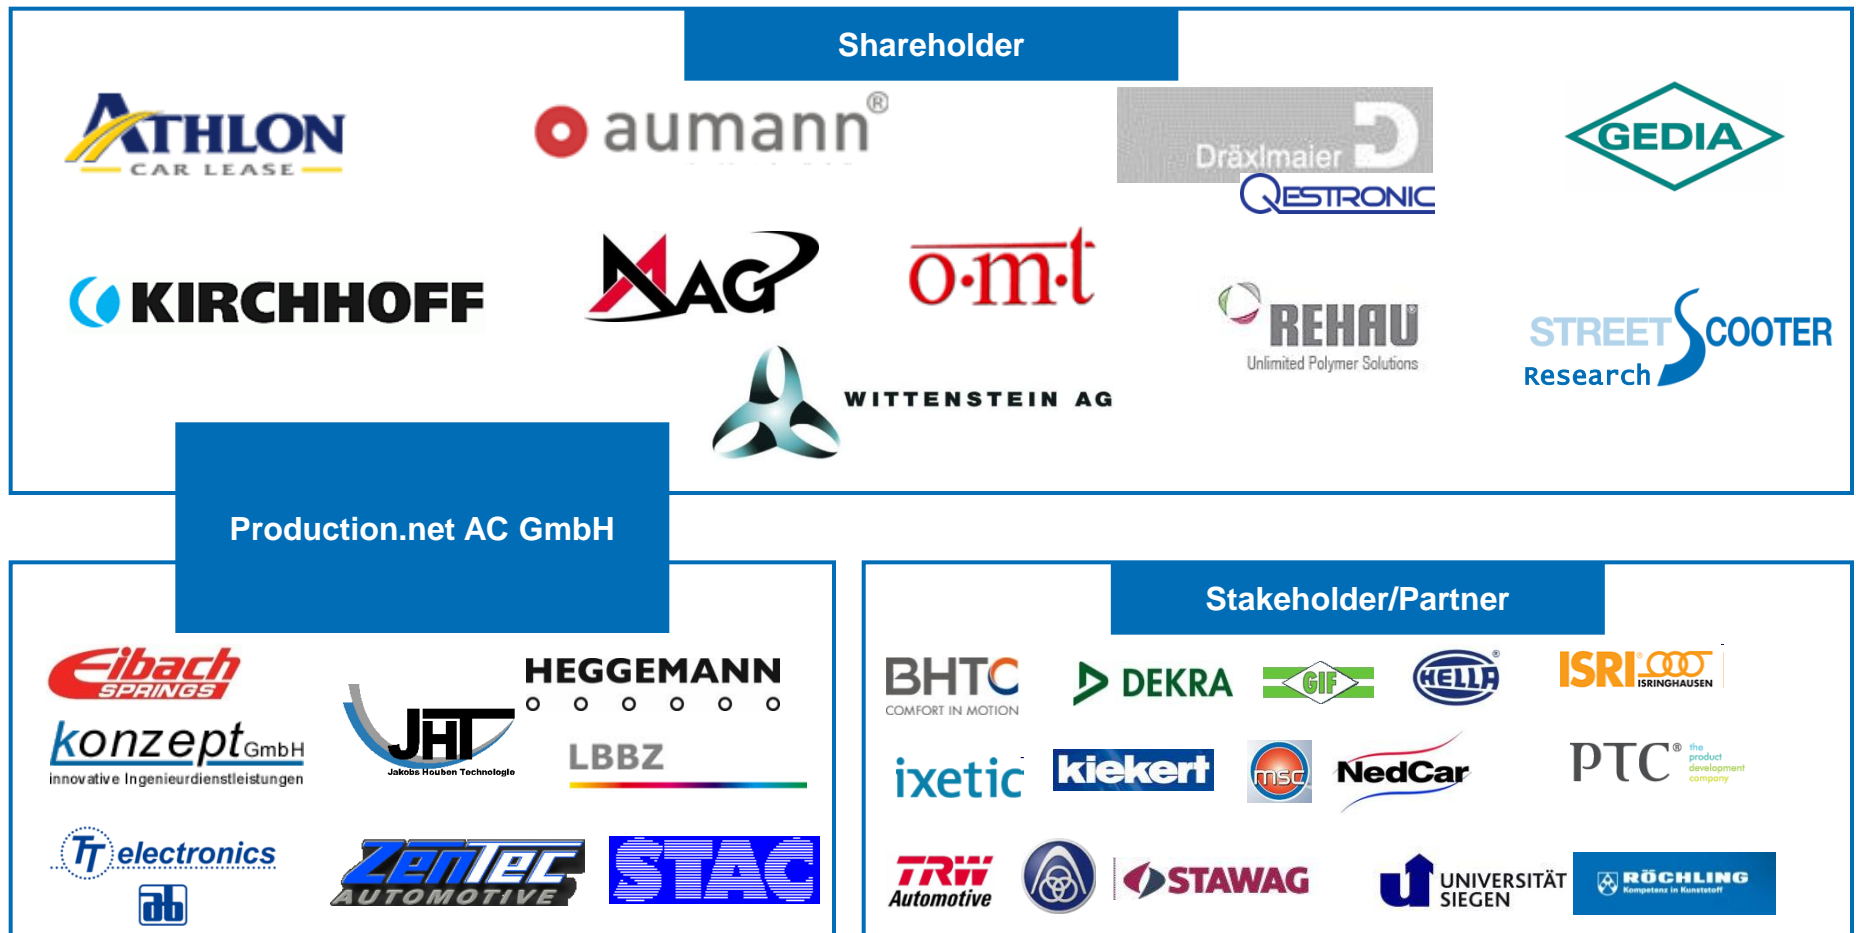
Shareholder

ATHLON CAR LEASE

aumann®

Dräxlmaier

QESTRONIC

GEDIA

KIRCHHOFF

MAG

o·m·t

REHAU Unlimited Polymer Solutions

STREETSCOOTER Research

WITTENSTEIN AG

Production.net AC GmbH

Eibach SPRINGS

konzept GmbH innovative Ingenieurdienstleistungen

JHT Jakobs Houben Technologie

HEGGEMANN

LBBZ

TT electronics

ab

ZenTec AUTOMOTIVE

STAC

Stakeholder/Partner

BHTC COMFORT IN MOTION

DEKRA

GIF

HELLA

ISRI ISRINGHAUSEN

ixetic

kiekert

msc

NedCar

PTC® the product development company

TRW Automotive

STAWAG

UNIVERSITÄT SIEGEN

RÖCHLING Kompetenz in Kunststoff